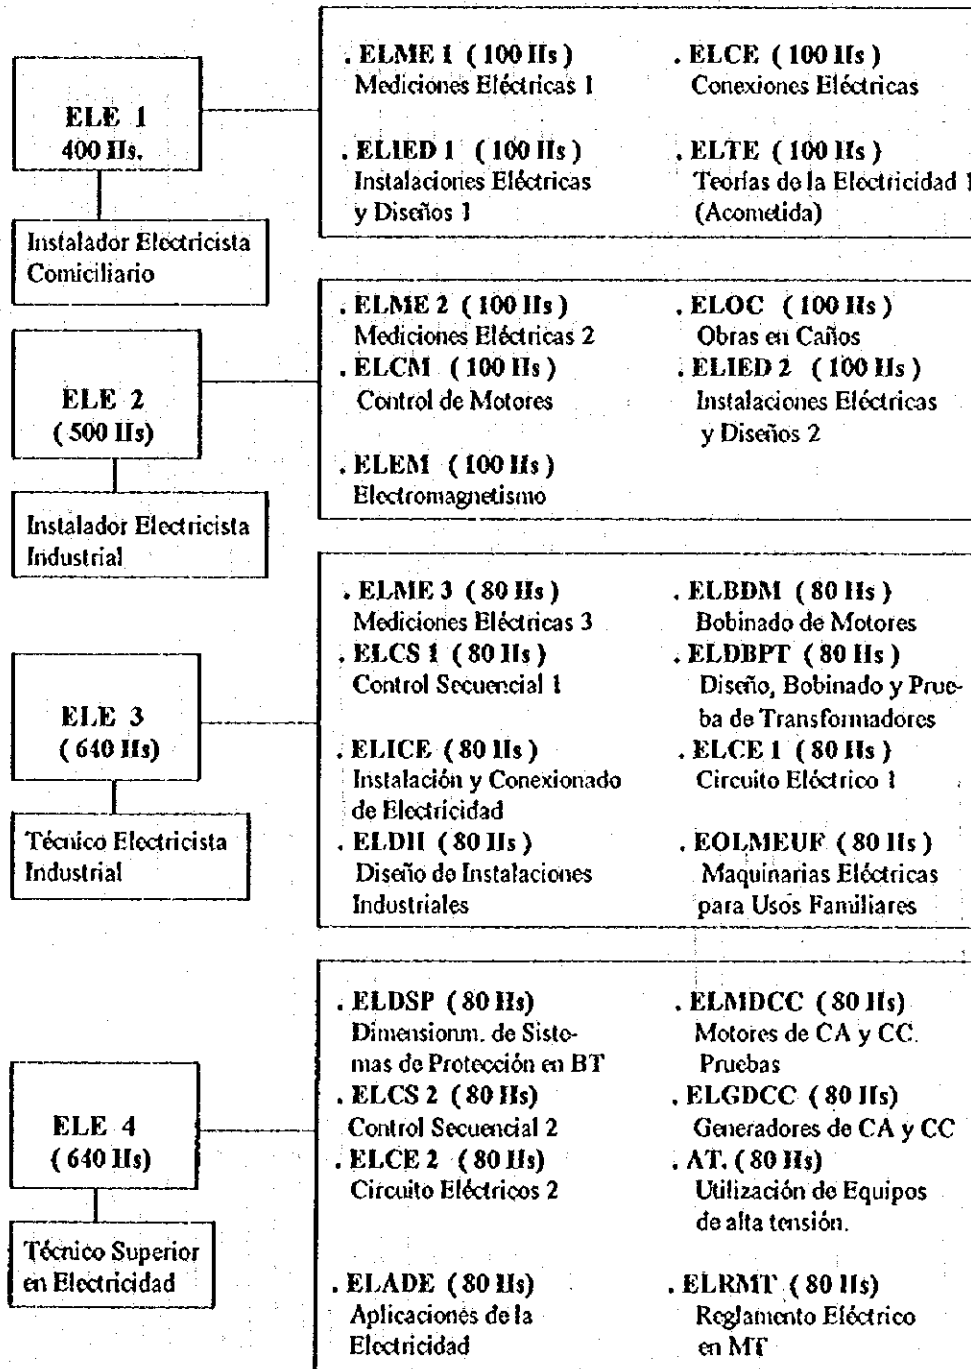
ELE 1
400 Hs.

Instalador Electricista Comiciliario

. ELME 1 ( 100 Hs )
Mediciones Eléctricas 1

. ELIED 1 ( 100 Hs )
Instalaciones Eléctricas y Diseños 1

. ELCE ( 100 Hs )
Conexiones Eléctricas

. ELTE ( 100 Hs )
Teorías de la Electricidad 1
(Acometida)

ELE 2
( 500 Hs)

Instalador Electricista Industrial

. ELME 2 ( 100 Hs )
Mediciones Eléctricas 2
. ELCM ( 100 Hs )
Control de Motores

. ELEM ( 100 Hs )
Electromagnetismo

. ELOC ( 100 Hs )
Obras en Caños
. ELIED 2 ( 100 Hs )
Instalaciones Eléctricas y Diseños 2

ELE 3
( 640 Hs)

Técnico Electricista Industrial

. ELME 3 ( 80 Hs )
Mediciones Eléctricas 3
. ELCS 1 ( 80 Hs )
Control Secuencial 1

. ELICE ( 80 Hs )
Instalación y Conexionado de Electricidad
. ELDII ( 80 Hs )
Diseño de Instalaciones Industriales

. ELBDM ( 80 Hs )
Bobinado de Motores
. ELDBPT ( 80 Hs )
Diseño, Bobinado y Prueba de Transformadores
. ELCE 1 ( 80 Hs )
Circuito Eléctrico 1

. EOLMEUF ( 80 Hs )
Maquinarias Eléctricas para Usos Familiares

ELE 4
( 640 Hs)

Técnico Superior en Electricidad

. ELDSP ( 80 Hs)
Dimensionm. de Sistemas de Protección en BT
. ELCS 2 ( 80 Hs)
Control Secuencial 2
. ELCE 2 ( 80 Hs)
Circuito Eléctricos 2

. ELADE ( 80 Hs)
Aplicaciones de la Electricidad

. ELMDCC ( 80 Hs)
Motores de CA y CC. Pruebas
. ELGDCC ( 80 Hs)
Generadores de CA y CC
. AT. ( 80 Hs)
Utilización de Equipos de alta tensión.

. ELRMT ( 80 Hs)
Reglamento Eléctrico en MT